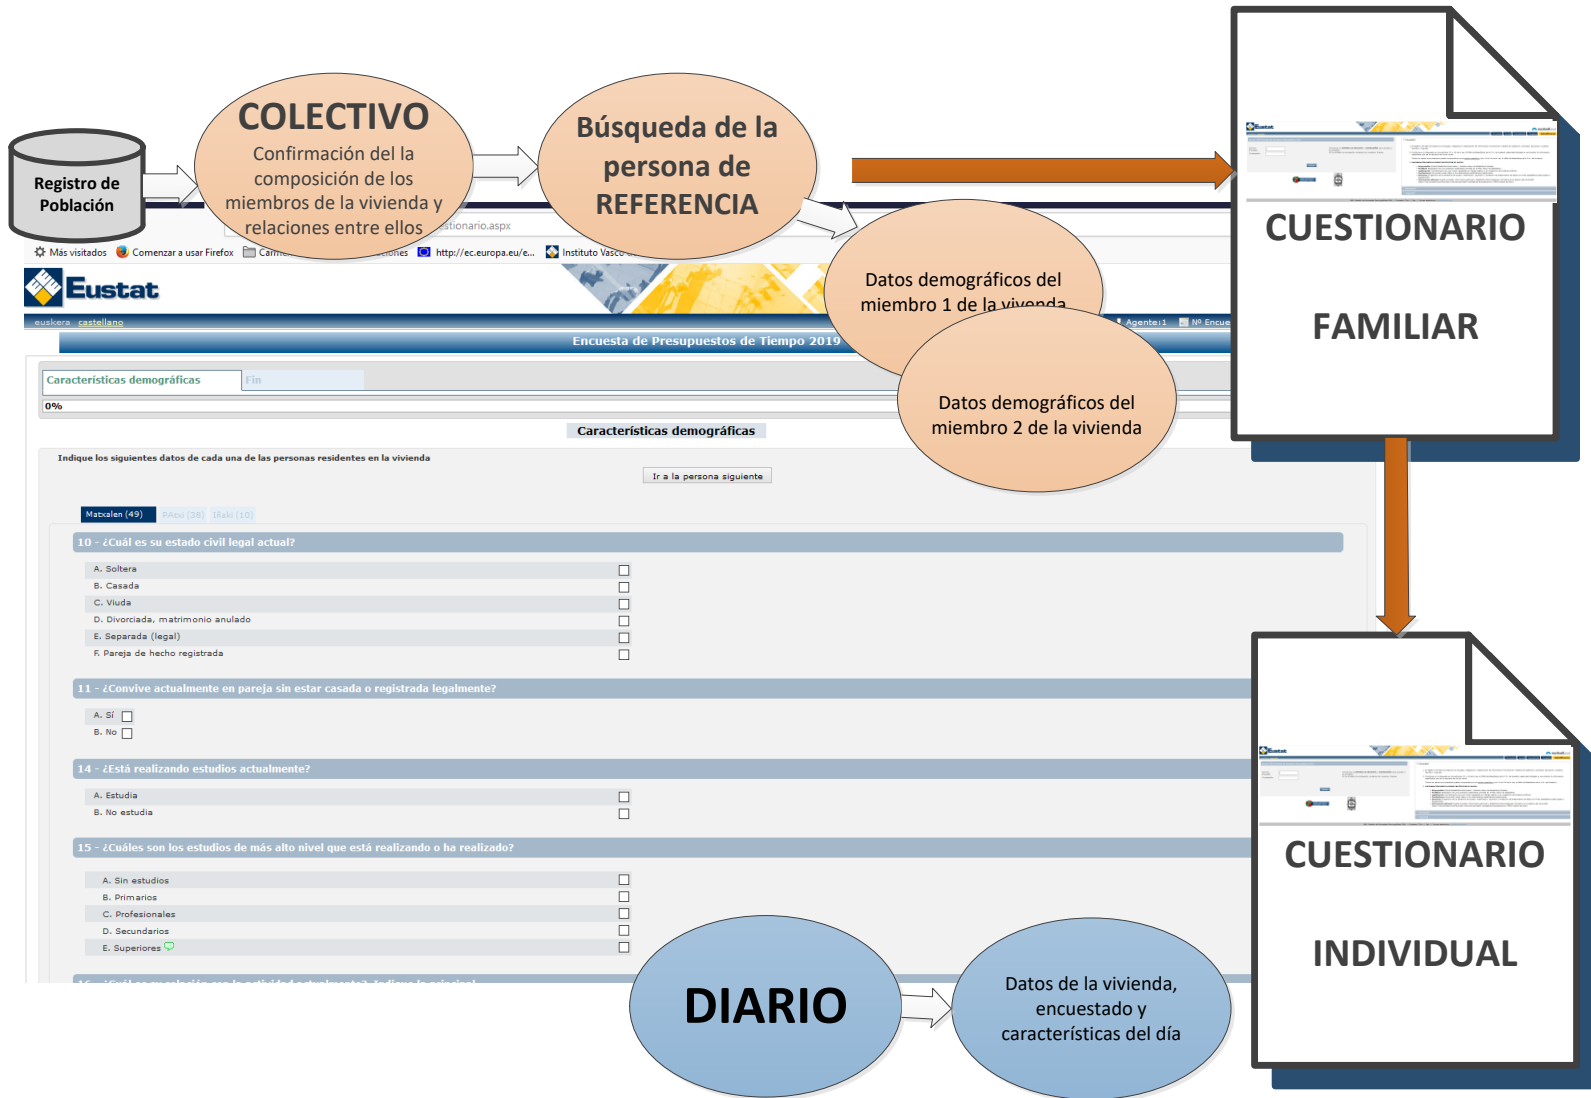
Registro de Población

COLECTIVO
Confirmación del la composición de los miembros de la vivienda y relaciones entre ellos

Búsqueda de la persona de REFERENCIA

CUESTIONARIO

FAMILIAR

Datos demográficos del miembro 1 de la vivienda

Datos demográficos del miembro 2 de la vivienda

stionario.aspx

Más visitados Comenzar a usar Firefox Carr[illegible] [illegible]ciones http://ec.europa.eu/e... Instituto Vasco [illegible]

Eustat

euskera castellano

Agente:1 Nº Encue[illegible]

Encuesta de Presupuestos de Tiempo 2019

Características demográficas Fin

0%

Características demográficas

Indique los siguientes datos de cada una de las personas residentes en la vivienda

Ir a la persona siguiente

Matxalen (49) PAtxi (38) Iñaki (10)

10 - ¿Cuál es su estado civil legal actual?

A. Soltera
B. Casada
C. Viuda
D. Divorciada, matrimonio anulado
E. Separada (legal)
F. Pareja de hecho registrada

11 - ¿Convive actualmente en pareja sin estar casada o registrada legalmente?

A. Sí
B. No

14 - ¿Está realizando estudios actualmente?

A. Estudia
B. No estudia

15 - ¿Cuáles son los estudios de más alto nivel que está realizando o ha realizado?

A. Sin estudios
B. Primarios
C. Profesionales
D. Secundarios
E. Superiores

CUESTIONARIO

INDIVIDUAL

DIARIO

Datos de la vivienda, encuestado y características del día